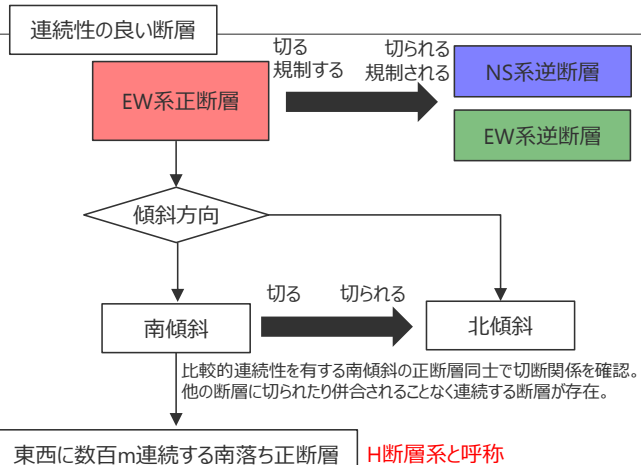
連続性の良い断層

切る
規制する

切られる
規制される

EW系正断層

NS系逆断層

EW系逆断層

傾斜方向

切る

切られる

南傾斜

北傾斜

比較的連続性を有する南傾斜の正断層同士で切断関係を確認。
他の断層に切られたり併合されることなく連続する断層が存在。

東西に数百m連続する南落ち正断層

H断層系と呼称